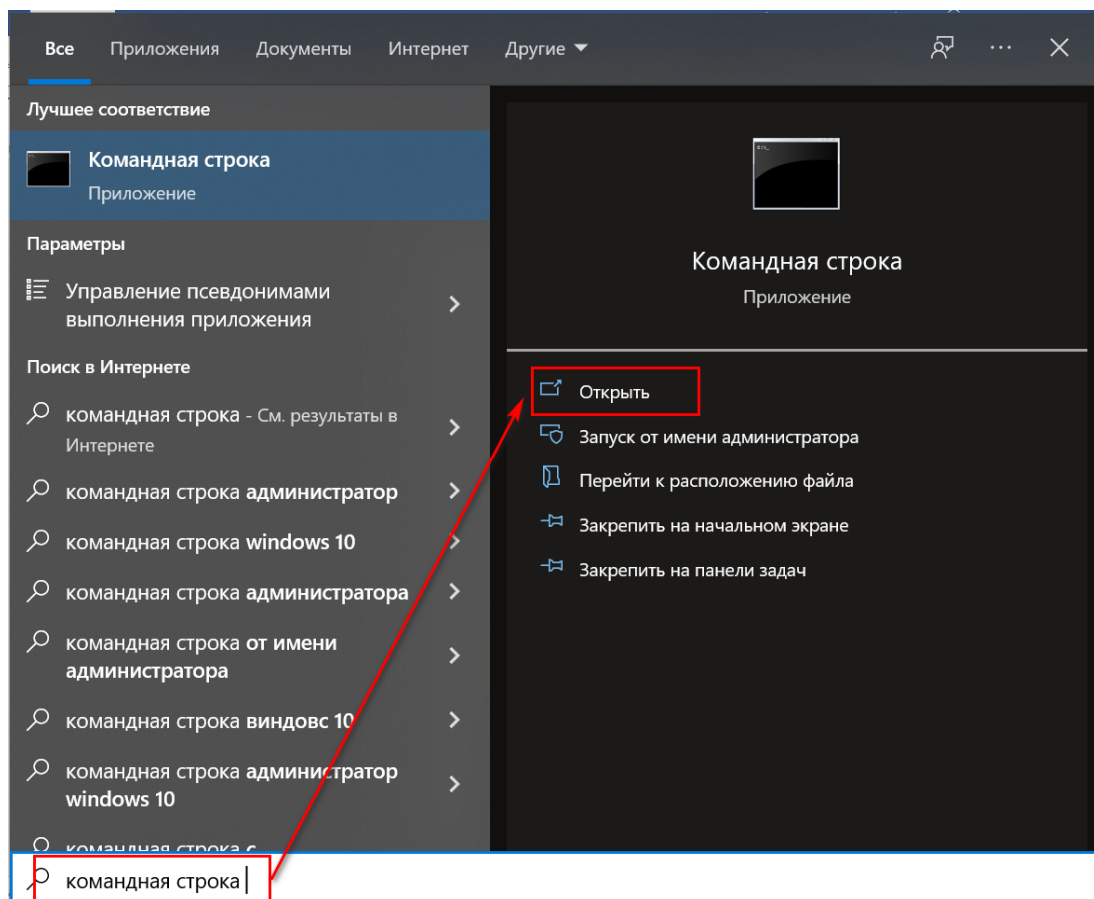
Все Приложения Документы Интернет Другие ▾ ··· ✕

Лучшее соответствие

Командная строка
Приложение

Параметры

Управление псевдонимами выполнения приложения

Поиск в Интернете

командная строка - См. результаты в Интернете

командная строка администратор

командная строка windows 10

командная строка администратора

командная строка от имени администратора

командная строка виндовс 10

командная строка администратор windows 10

командная строка с

командная строка

Командная строка
Приложение

Открыть

Запуск от имени администратора

Перейти к расположению файла

Закрепить на начальном экране

Закрепить на панели задач